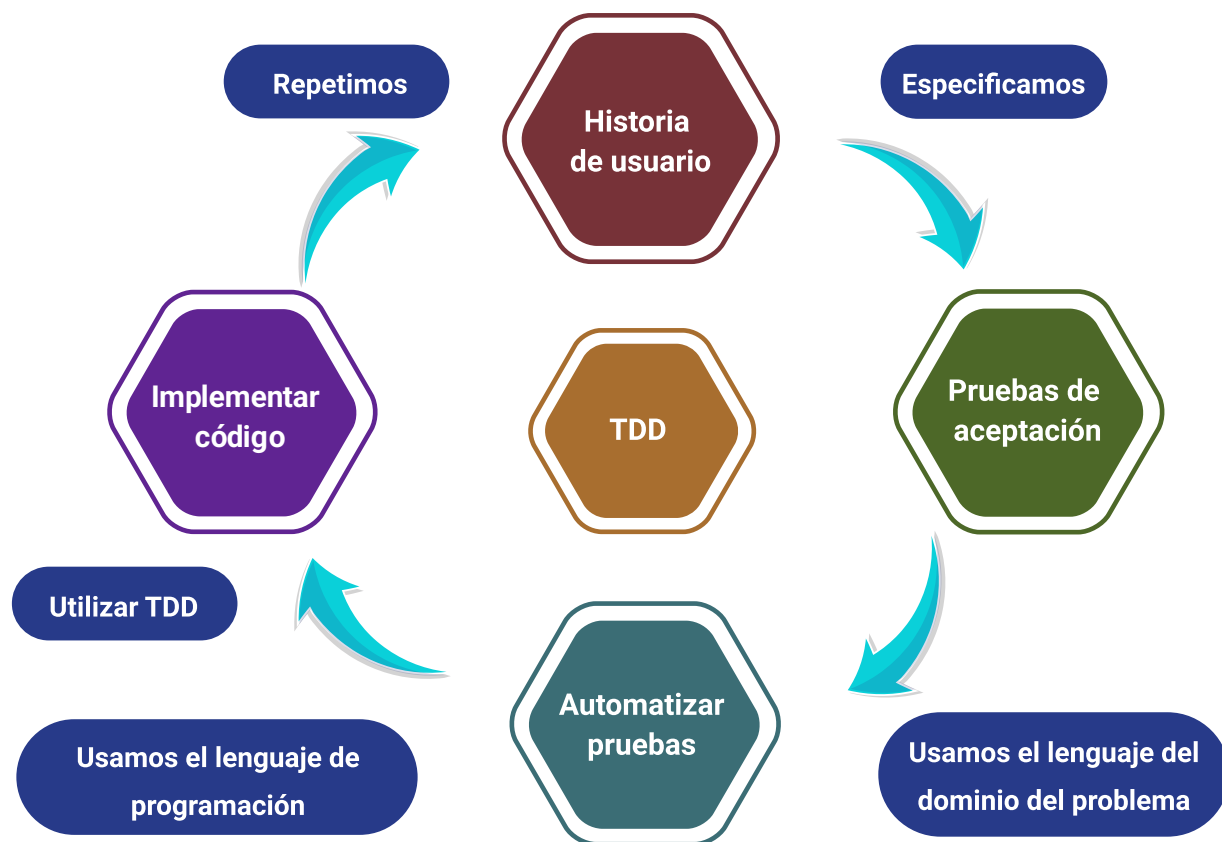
Repetimos

Historia de usuario

Especificamos

Implementar código

TDD

Pruebas de aceptación

Utilizar TDD

Automatizar pruebas

Usamos el lenguaje de programación

Usamos el lenguaje del dominio del problema